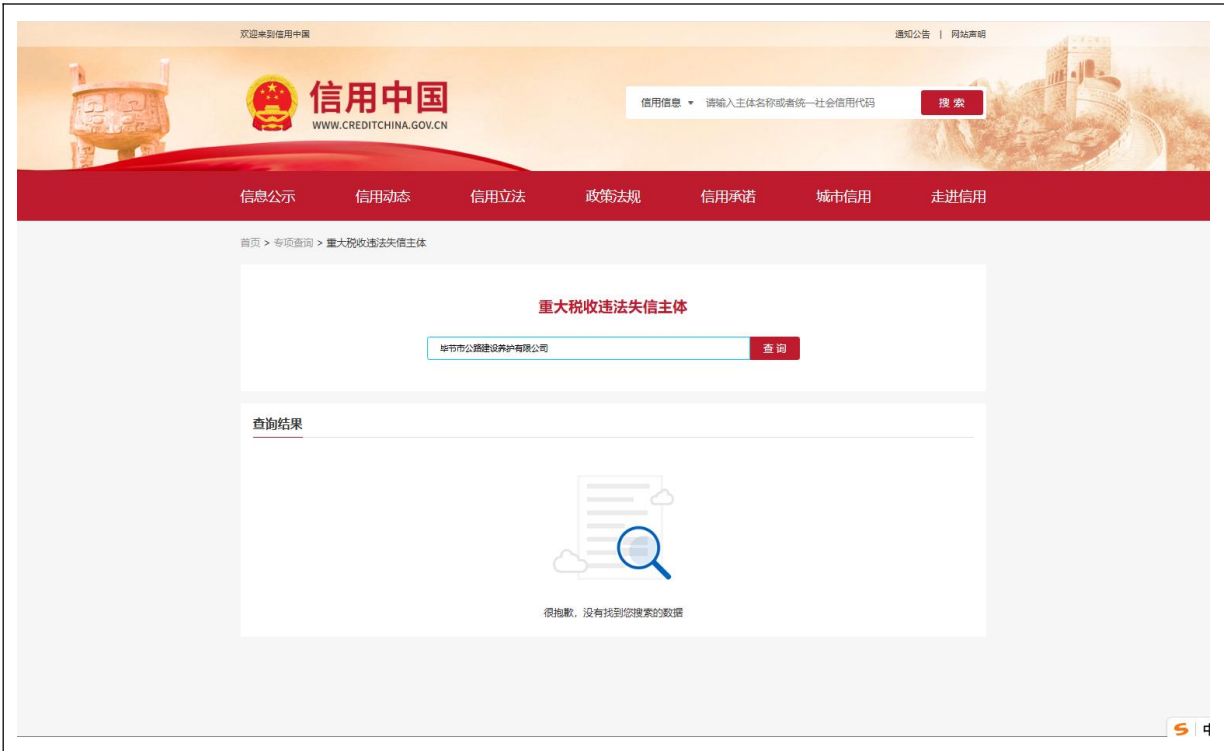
欢迎来到信用中国

通知公告 | 网站声明

信用中国
WWW.CREDITCHINA.GOV.CN

信用信息 ▾ 请输入主体名称或者统一社会信用代码 搜索

信息公示 信用动态 信用立法 政策法规 信用承诺 城市信用 走进信用

首页 > 专项查询 > 重大税收违法失信主体

重大税收违法失信主体

毕节市公路建设养护有限公司 查询

查询结果

很抱歉，没有找到您搜索的数据

S 中